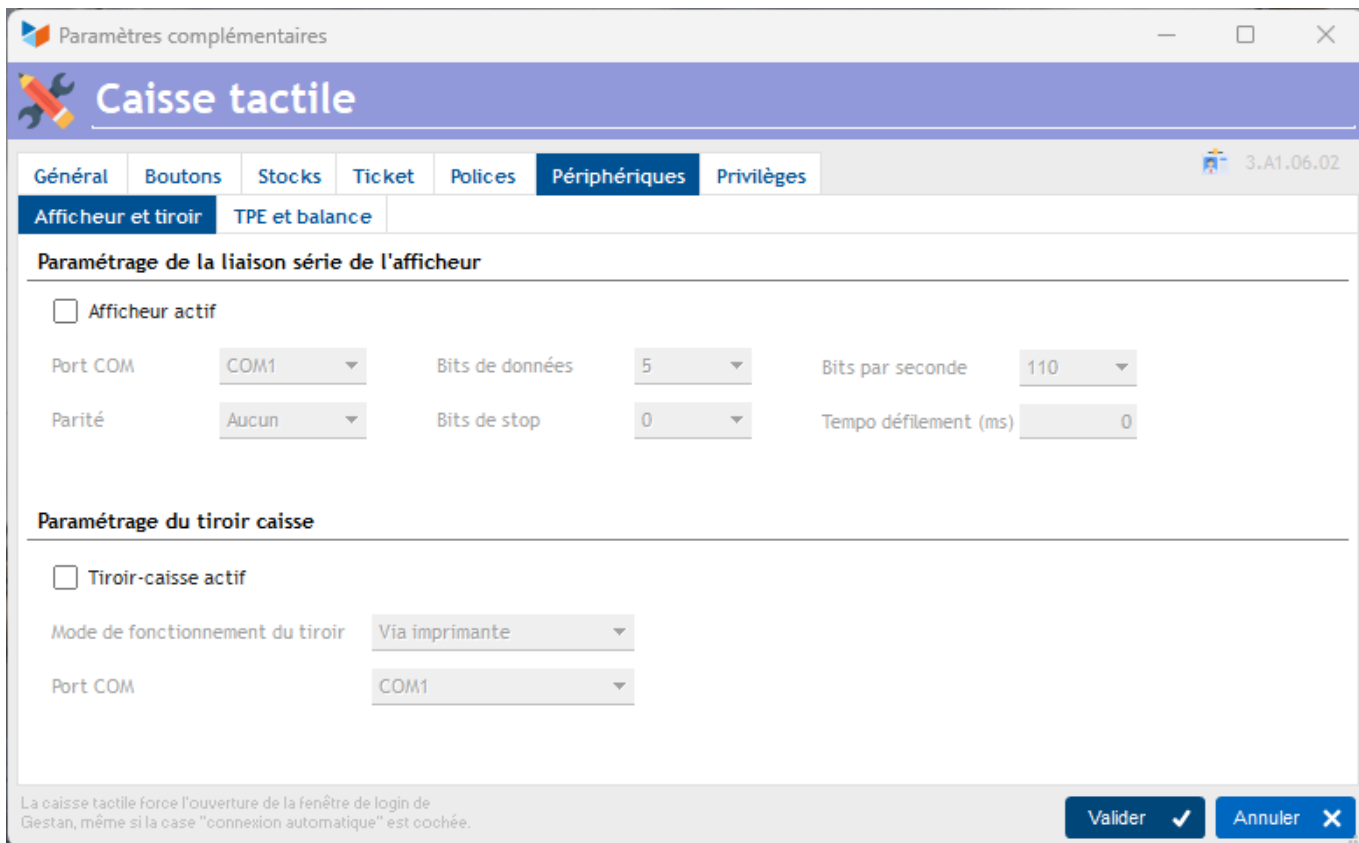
Paramètres complémentaires

Caisse tactile

Général | Boutons | Stocks | Ticket | Polices | Périphériques | Privilèges

3.A1.06.02

Afficheur et tiroir | TPE et balance

Paramétrage de la liaison série de l'afficheur

Afficheur actif

Port COM COM1

Bits de données 5

Bits par seconde 110

Parité Aucun

Bits de stop 0

Tempo défilement (ms) 0

Paramétrage du tiroir caisse

Tiroir-caisse actif

Mode de fonctionnement du tiroir Via imprimante

Port COM COM1

La caisse tactile force l'ouverture de la fenêtre de login de Gestan, même si la case "connexion automatique" est cochée.

Valider

Annuler